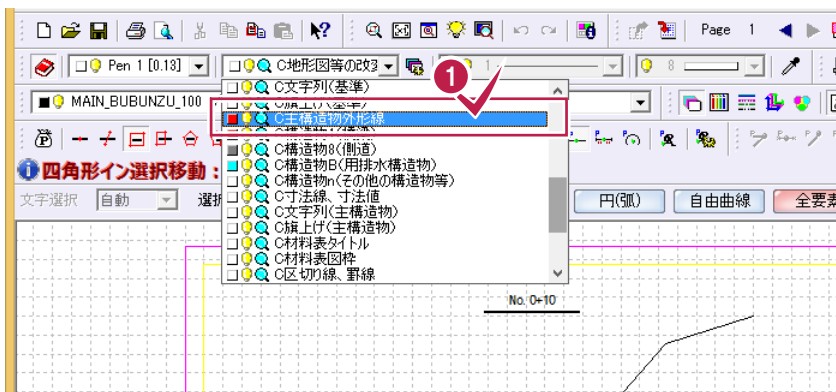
Page 1

Pen 1 [0.13]

C地形図等の改3

8

MAIN_BUBUNZU_100

C文字列(基準)

C旗上げ(基準)

C主構造物外形線

C構造物8(側道)

C構造物B(用排水構造物)

C構造物n(その他の構造物等)

C寸法線、寸法値

C文字列(主構造物)

C旗上げ(主構造物)

C材料表タイトル

C材料表図枠

C区切り線、罫線

1

四角形イン選択移動：

文字選択 自動 選択

円(弧)

自由曲線

全要素

No. 0+10